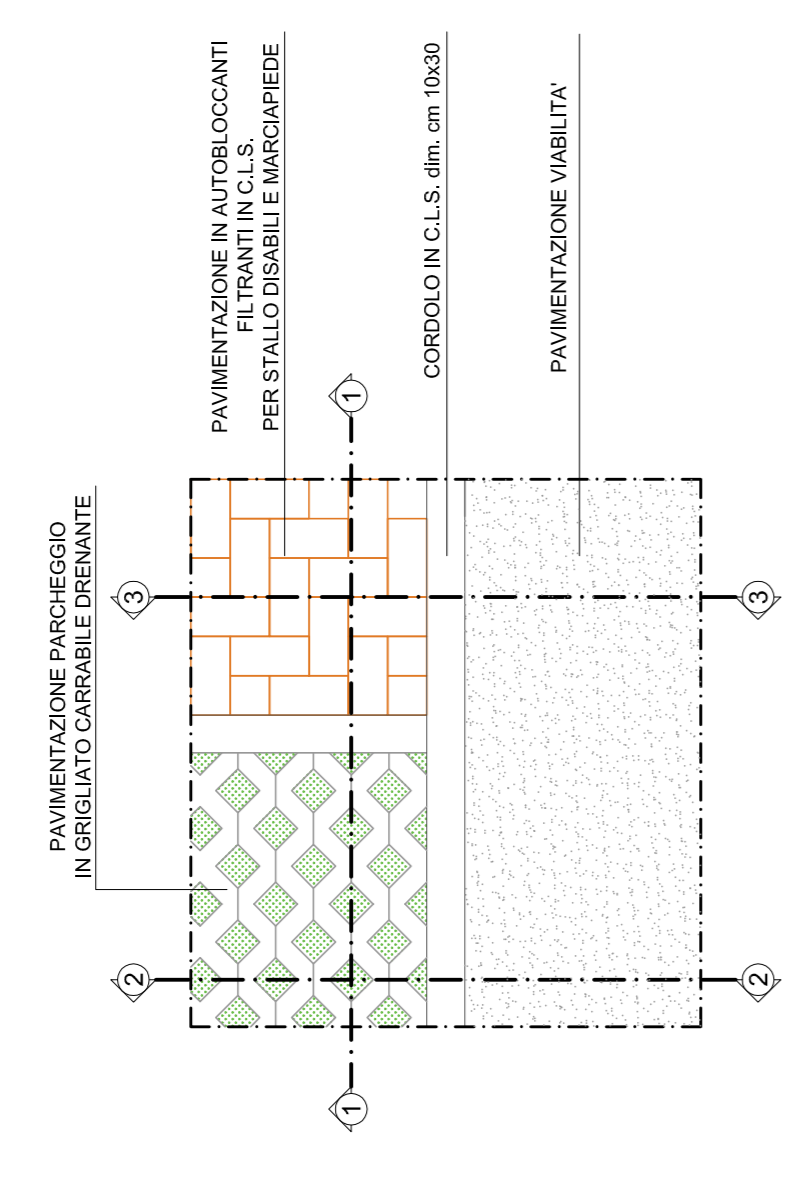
PAVIMENTAZIONE PARCHEGGIO
IN GRIGLIATO CARRABILE DRENANTE

PAVIMENTAZIONE IN AUTOBLOCCANTI
FILTRANTI IN C.L.S.
PER STALLO DISABILI E MARCIAPIEDE

CORDOLO IN C.L.S. dim. cm 10x30

PAVIMENTAZIONE VIABILITA'

1

1

2

2

3

3